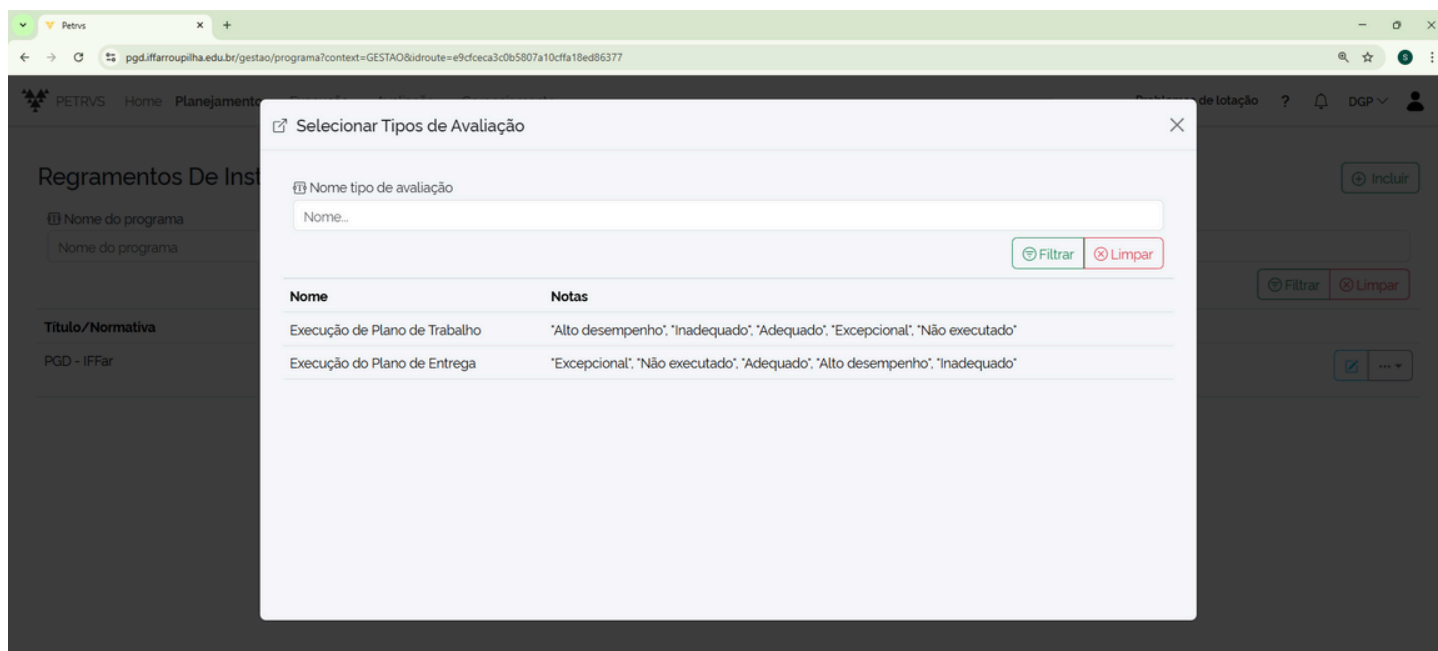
Petrvs

pgd.iffarroupilha.edu.br/gestao/programa?context=GESTAO&idroute=e9cfceca3c0b5807a10cffa18ed86377

PETRVS Home Planejamento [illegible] de lotação ? DGP

Regramentos De Inst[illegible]

Nome do programa

Nome do programa

Titulo/Normativa

PGD - IFFar

Incluir

Filtrar Limpar

Selecionar Tipos de Avaliação

Nome tipo de avaliação

Nome...

Filtrar Limpar

| Nome | Notas |
|---|---|
| Execução de Plano de Trabalho | "Alto desempenho", "Inadequado", "Adequado", "Excepcional", "Não executado" |
| Execução do Plano de Entrega | "Excepcional", "Não executado", "Adequado", "Alto desempenho", "Inadequado" |